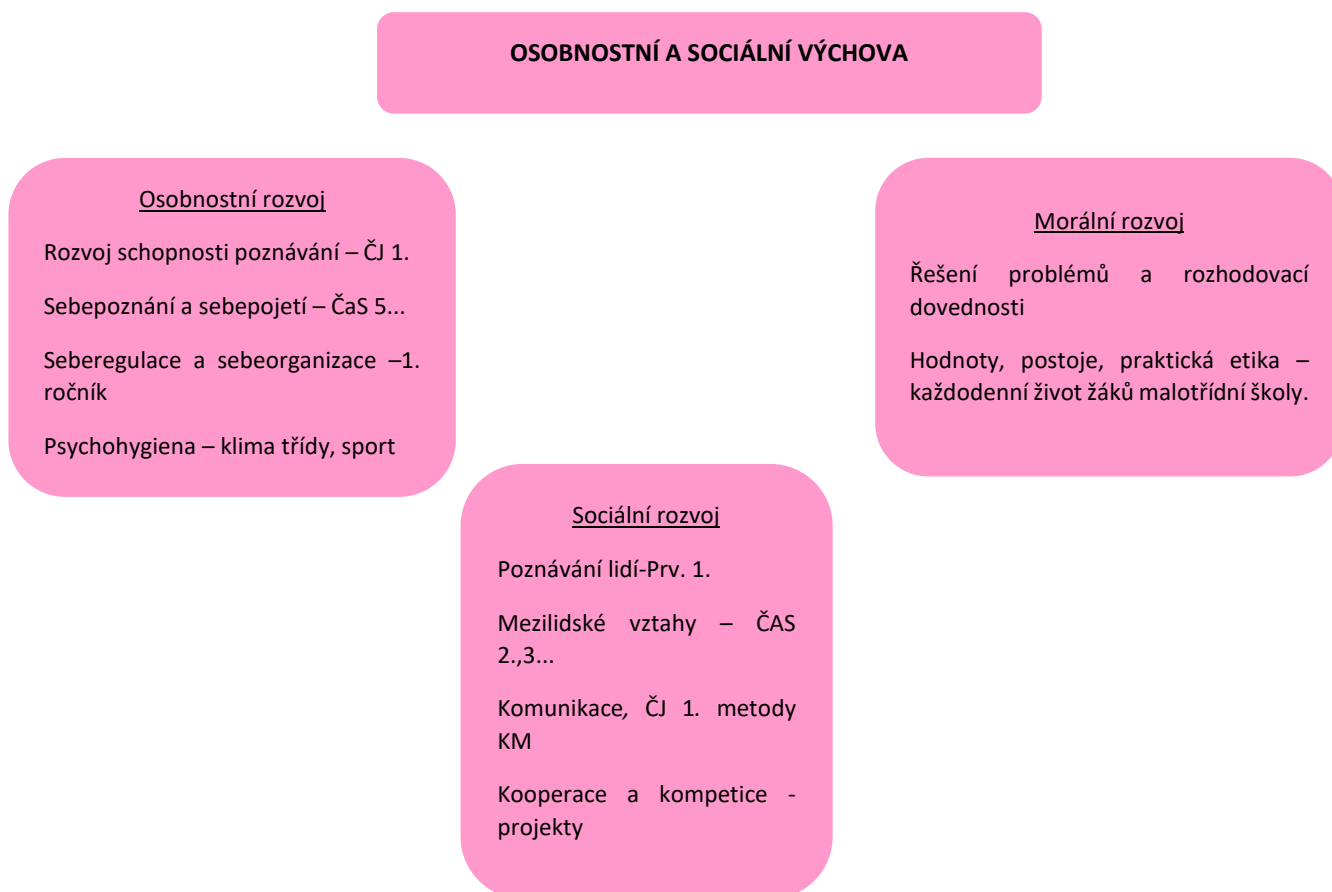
OSOBNOSTNÍ A SOCIÁLNÍ VÝCHOVA

Osobnostní rozvoj

Rozvoj schopnosti poznávání – ČJ 1.

Sebepoznání a sebepojetí – ČaS 5...

Seberegulace a sebeorganizace –1. ročník

Psychohygiena – klima třídy, sport

Morální rozvoj

Řešení problémů a rozhodovací dovednosti

Hodnoty, postoje, praktická etika – každodenní život žáků malotřídní školy.

Sociální rozvoj

Poznávání lidí-Prv. 1.

Mezilidské vztahy – ČAS 2.,3...

Komunikace, ČJ 1. metody KM

Kooperace a kompetice - projekty